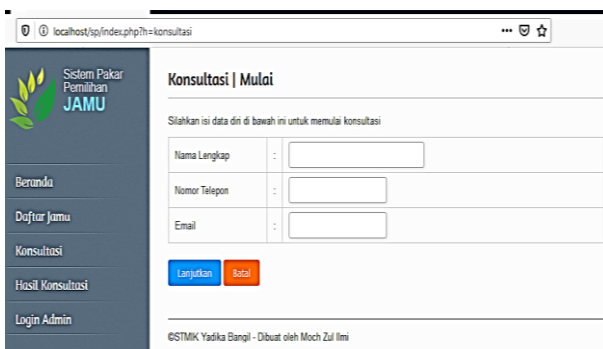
localhost/sp/index.php?h=konsultasi

Sistem Pakar Pemilihan
JAMU

Beranda
Daftar Jamu
Konsultasi
Hasil Konsultasi
Login Admin

Konsultasi | Mulai

Silahkan isi data diri di bawah ini untuk memulai konsultasi

| Nama Lengkap | : | |
|---|---|---|
| Nomor Telepon | : | |
| Email | : | |

Lanjutkan Batal

©STMIK Yadika Bangil - Dibuat oleh Moch Zul Ilmi